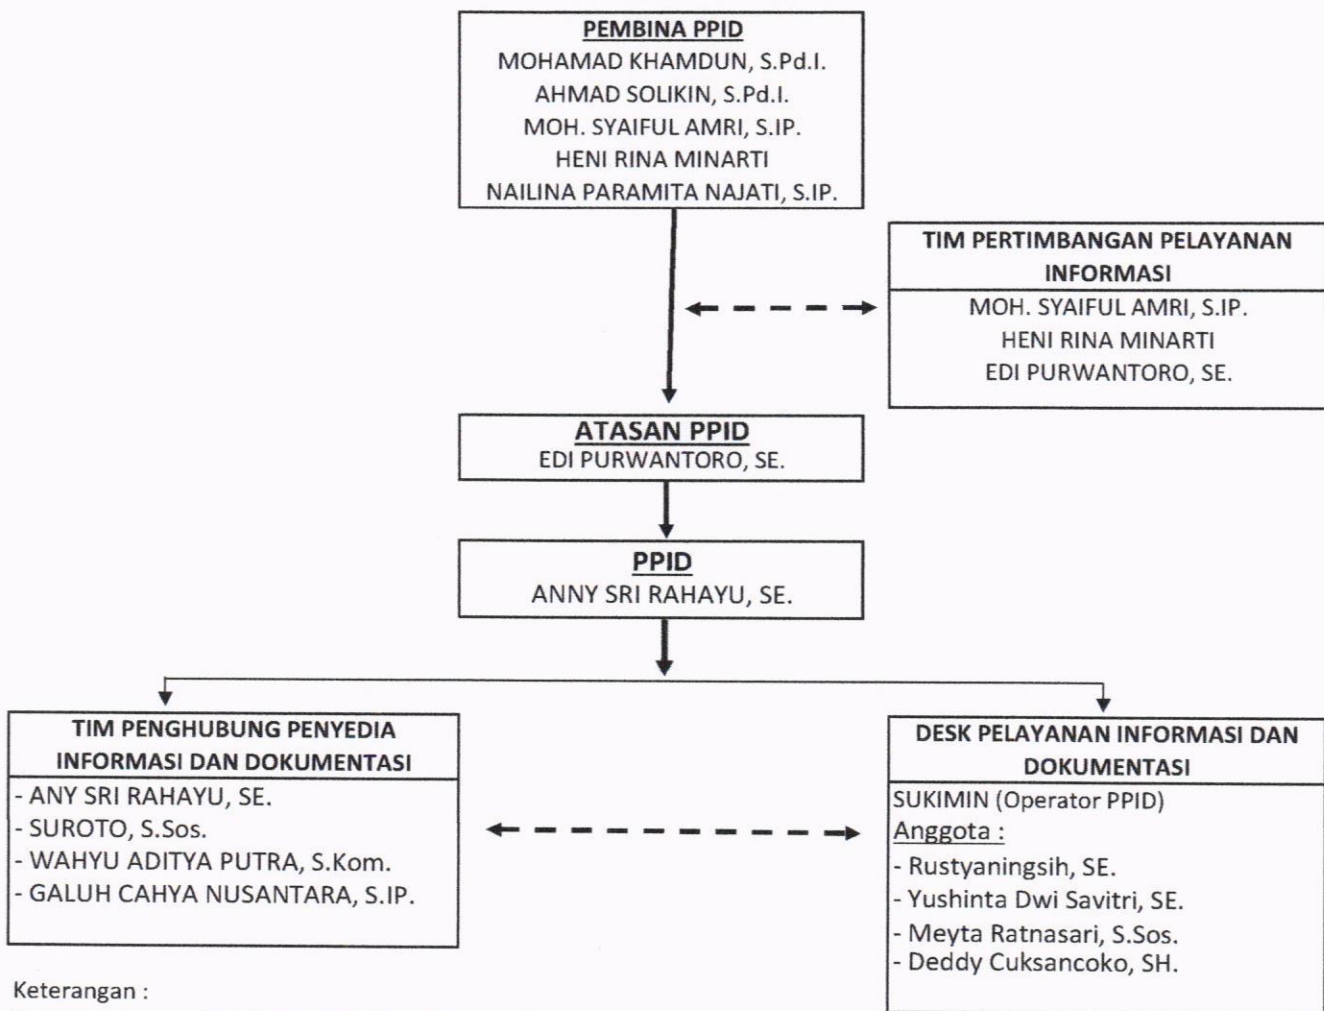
PEMBINA PPID
MOHAMAD KHAMDUN, S.Pd.I.
AHMAD SOLIKIN, S.Pd.I.
MOH. SYAIFUL AMRI, S.IP.
HENI RINA MINARTI
NAILINA PARAMITA NAJATI, S.IP.

TIM PERTIMBANGAN PELAYANAN INFORMASI
MOH. SYAIFUL AMRI, S.IP.
HENI RINA MINARTI
EDI PURWANTORO, SE.

ATASAN PPID
EDI PURWANTORO, SE.

PPID
ANNY SRI RAHAYU, SE.

TIM PENGHUBUNG PENYEDIA INFORMASI DAN DOKUMENTASI
- ANY SRI RAHAYU, SE.
- SUROTO, S.Sos.
- WAHYU ADITYA PUTRA, S.Kom.
- GALUH CAHYA NUSANTARA, S.IP.

DESK PELAYANAN INFORMASI DAN DOKUMENTASI
SUKIMIN (Operator PPID)
Anggota :
- Rustyaningsih, SE.
- Yushinta Dwi Savitri, SE.
- Meyta Ratnasari, S.Sos.
- Deddy Cuksancoko, SH.

Keterangan :